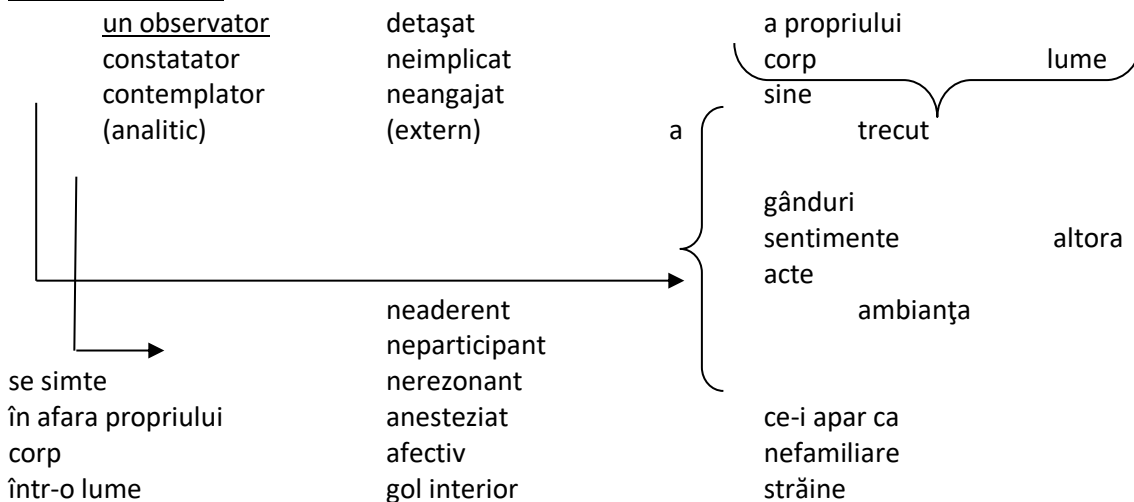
un observator
constatator
contemplator
(analitic)

detaşat
neimplicat
neangajat
(extern)

a propriului
corp lume
sine

a

trecut

gânduri
sentimente altora
acte
ambianţa

neaderent
neparticipant
nerezonant
anesteziat
afectiv
gol interior

se simte
în afara propriului
corp
într-o lume

ce-i apar ca
nefamiliare
străine